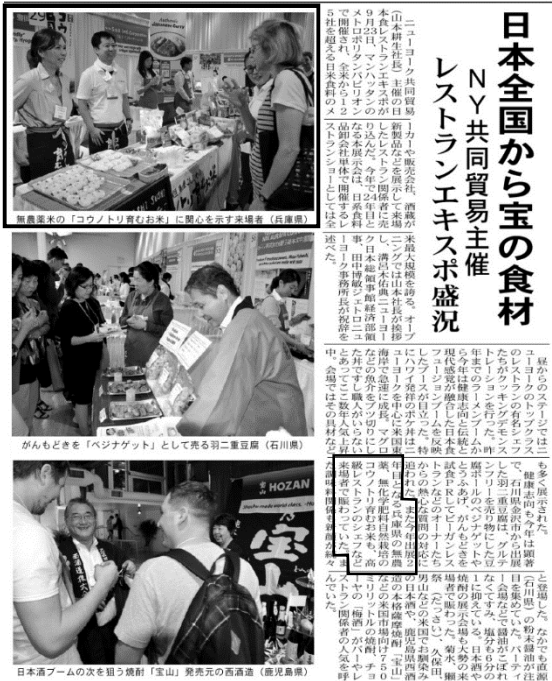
日本全国から宝の食材

NY共同貿易主催
レストランエキスポ盛況

ニューヨーク共同貿易（山本耕生社長）主催の日本食レストランエキスポが9月23日、マンハッタンのメトロポリタンパビリオンで開催され、全米から125社を超える日本食材のメーカーや販売会社、酒蔵が新製品などを展示して来場したレストラン関係者に売り込んだ。今年で24回目となる本展示会は、日本食関連の展示会としては全米最大規模を誇る。オープニングでは山本社長が挨拶。満弘紀ニューヨーク日本総領事館経済部領事、田中博敏ジェトロ・ニューヨーク事務所長が祝辞を述べた。

昼からのステージでは、ニューヨークの有名シェフたちがクッキングデモンストレーションを行い、健康志向を今年は顕著に表す食材が多く展示された。石川県金沢市からは羽二重豆腐（グルテンフリー）が「ベジナゲット」として出展。また、健康・日本の伝統食品として人気の納豆を使ったアイテムなども展示されていた。

無農薬米の「コウノトリ育むお米」に関心を示す来場者（兵庫県）

がんもどきを「ベジナゲット」として売る羽二重豆腐（石川県）

日本酒ブームの次を狙う焼酎「宝山」発売元の西酒造（鹿児島県）

HOZAN

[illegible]